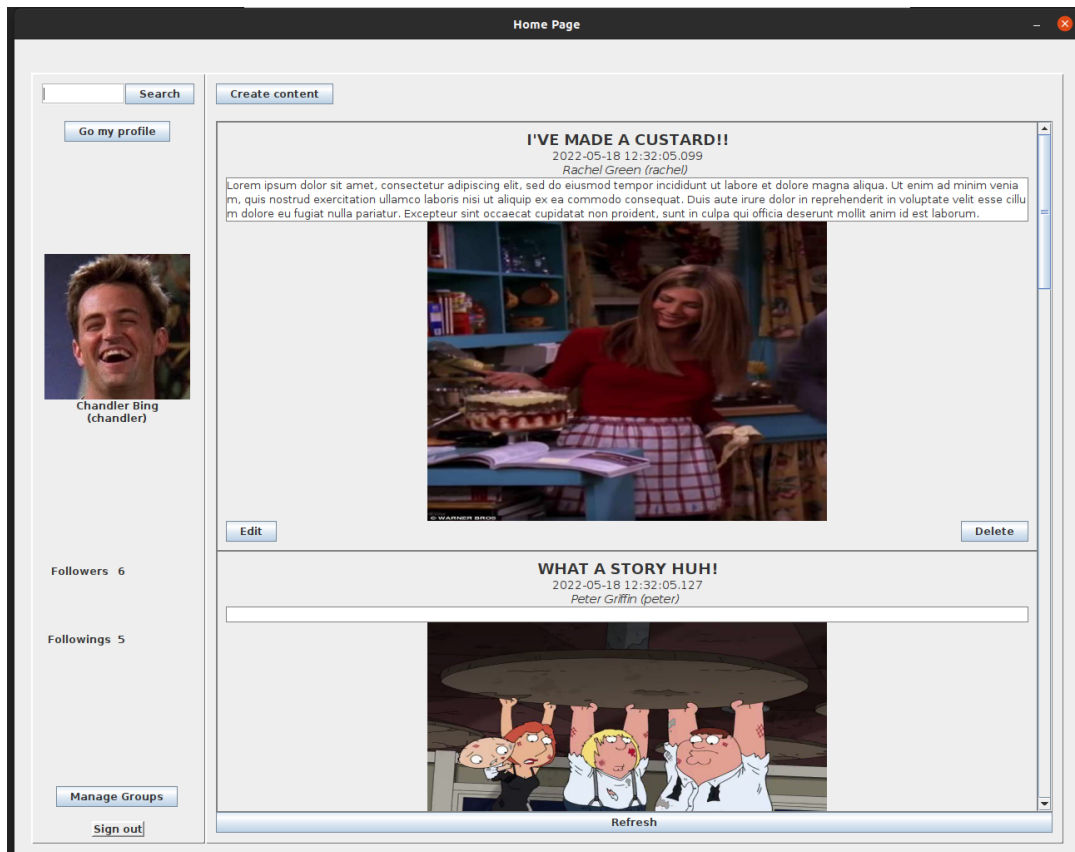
Home Page

Search

Go my profile

Chandler Bing
(chandler)

Followers 6

Followings 5

Manage Groups

Sign out

Create content

I'VE MADE A CUSTARD!!
2022-05-18 12:32:05.099
Rachel Green (rachel)

Lorem ipsum dolor sit amet, consectetur adipiscing elit, sed do eiusmod tempor incididunt ut labore et dolore magna aliqua. Ut enim ad minim venia m, quis nostrud exercitation ullamco laboris nisi ut aliquip ex ea commodo consequat. Duis aute irure dolor in reprehenderit in voluptate velit esse cillu m dolore eu fugiat nulla pariatur. Excepteur sint occaecat cupidatat non proident, sunt in culpa qui officia deserunt mollit anim id est laborum.

© WARNER BROS

Edit

Delete

WHAT A STORY HUH!
2022-05-18 12:32:05.127
Peter Griffin (peter)

Refresh